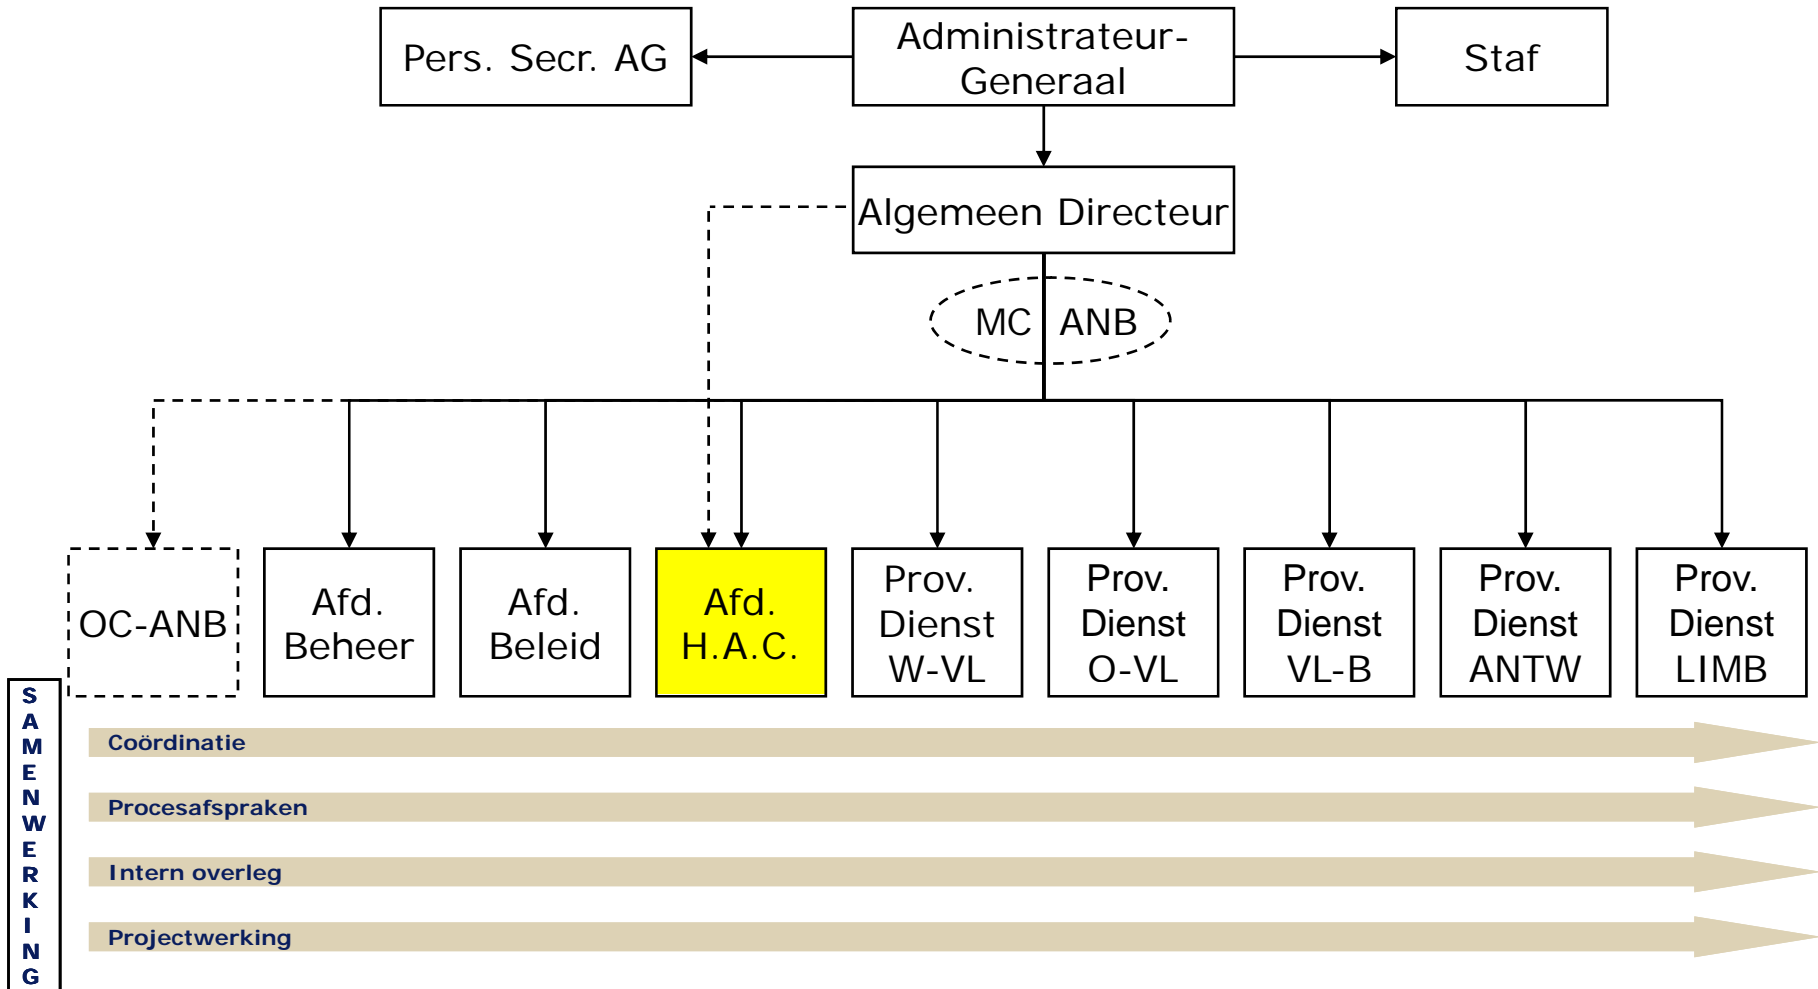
Pers. Secr. AG

Administrateur-Generaal

Staf

Algemeen Directeur

MC ANB

OC-ANB

Afd. Beheer

Afd. Beleid

Afd. H.A.C.

Prov. Dienst W-VL

Prov. Dienst O-VL

Prov. Dienst VL-B

Prov. Dienst ANTW

Prov. Dienst LIMB

SAMENWERKING

Coördinatie

Procesafspraken

Intern overleg

Projectwerking